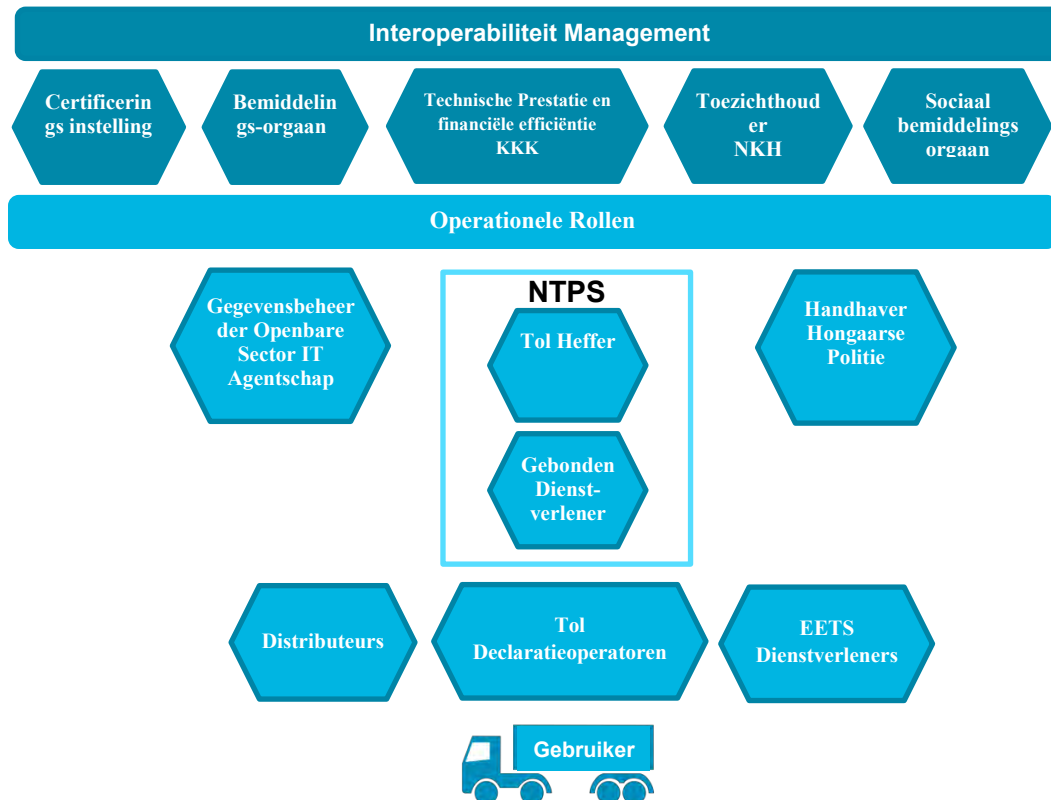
Interoperabiliteit Management

Certificerings instelling

Bemiddelings-orgaan

Technische Prestatie en financiële efficiëntie KKK

Toezichthouder NKH

Sociaal bemiddelings orgaan

Operationele Rollen

Gegevensbeheer der Openbare Sector IT Agentschap

NTPS

Tol Heffer

Gebonden Dienst-verlener

Handhaver Hongaarse Politie

Distributeurs

Tol Declaratieoperatoren

EETS Dienstverleners

Gebruiker